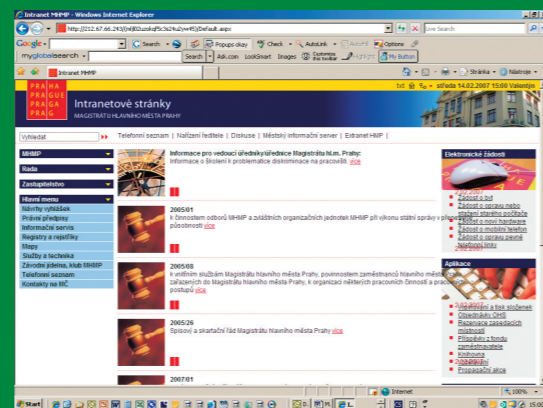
Intranet MHMP - Windows Internet Explorer

http://212.67.66.243/(rx(jf02uoskqf5c3s24u2vwr45))/Default.aspx

Live Search

Google

Search

Popups okay

Check

AutoLink

Options

myglobalsearch

Search

Ask.com

LookSmart

Images

Customize the toolbar

Highlight

My Button

Intranet MHMP

Stránka

Nástroje

PRAHA PRAGUE PRAGA PRAG

Intranetové stránky

MAGISTRÁTU HLAVNÍHO MĚSTA PRAHY

středa 14.02.2007 15:00 Valentýn

Vyhledat

Telefonní seznam | Nařízení ředitele | Diskuse | Městský informační server | Extranet HMP |

MHMP

Rada

Zastupitelstvo

Hlavní menu

Návrhy vyhlášek

Právní předpisy

Informační servis

Registry a rejstříky

Mapy

Služby a technika

Závodní jídelna, klub MHMP

Telefonní seznam

Kontakty na MČ

Informace pro vedoucí úředníky/úřednice Magistrátu hl.m. Prahy:

Informace o školení k problematice diskriminace na pracovišti. více

2005/01

k činnostem odborů MHMP a zvláštních organizačních jednotek MHMP při výkonu státní správy v přenesené působnosti více

2005/08

k vnitřním službám Magistrátu hlavního města Prahy, povinnostem zaměstnanců hlavního města Prahy zařazených do Magistrátu hlavního města Prahy, k organizaci některých pracovních činností a pracovních postupů více

2005/26

Spisový a skartační řád Magistrátu hlavního města Prahy více

2007/01

Elektronické žádosti

Žádost o byt

Žádost o opravu nebo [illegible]

Žádost o nový hardware

Žádost o mobilní telefon

Žádost o opravu pevné telefonní linky

Aplikace

Evidence a tisk složenek

Objednávky OHS

Rezervace zasedacích místností

Příspěvky z fondu zaměstnavatele

Knihovna

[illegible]

Propagační akce

Internet

100%

Start

15:00